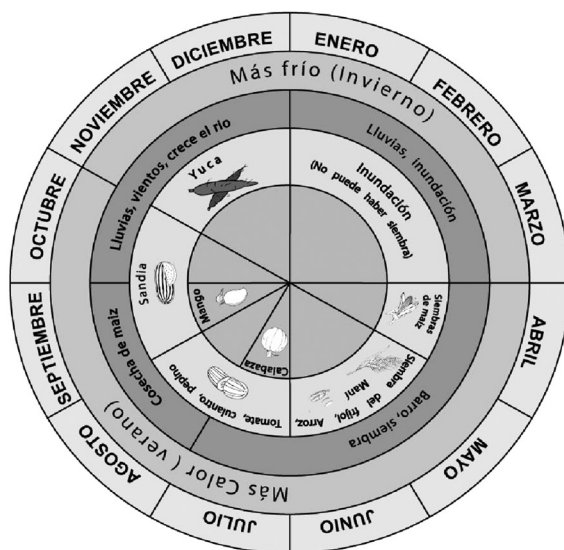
ENERO
FEBRERO
MARZO
ABRIL
MAYO
JUNIO
JULIO
AGOSTO
SEPTIEMBRE
OCTUBRE
NOVIEMBRE
DICIEMBRE

Más frío (Invierno)
Más Calor ( verano)

Lluvias, inundación
Barro, siembra
Cosecha de maíz
Lluvias, vientos, crece el río

Inundación
(No puede haber siembra)
Siembras de maíz
Siembra del frijol, Arroz, Maní
Tomate, culantro, pepino
Calabaza
Mango
Sandia
Yuca